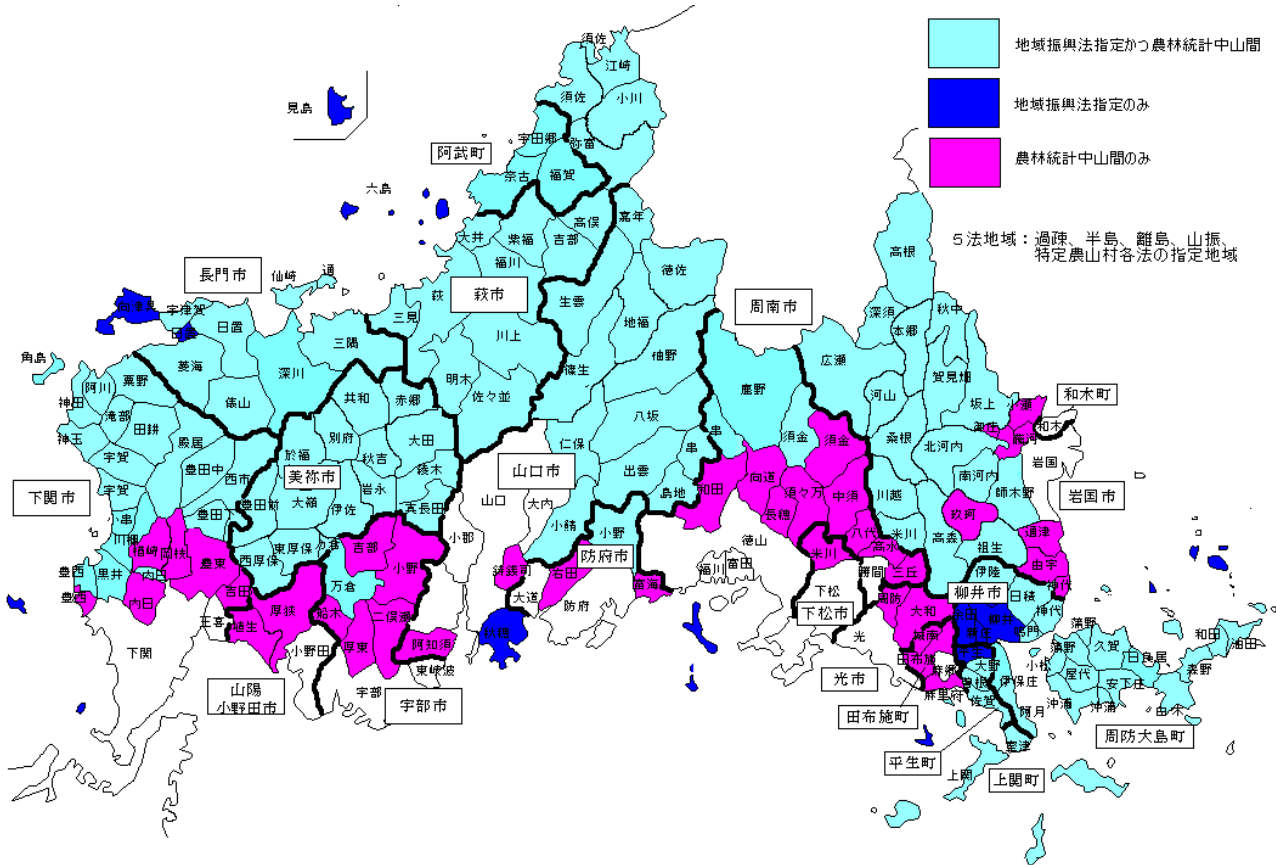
地域振興法指定かつ農林統計中山間
地域振興法指定のみ
農林統計中山間のみ
５法地域：過疎、半島、離島、山振、特定農山村各法の指定地域

見島
阿武町
六島
長門市
萩市
周南市
和木町
美祢市
山口市
岩国市
下関市
防府市
柳井市
下松市
光市
山陽小野田市
宇部市
田布施町
平生町
上関町
周防大島町

須佐
江崎
小川
宇田郷
奈古
福賀
高俣
嘉年
大井
紫福
吉部
福川
徳佐
高根
仙崎
通
宇津賀
日置
三見
萩
生雲
地福
深須
秋中
本郷
角島
油谷
菱海
三隅
深川
川上
柚野
広瀬
賀見畑
俵山
明木
佐々並
篠生
鹿野
河山
坂上
阿川
粟野
神田
滝部
田耕
神玉
宇賀
殿居
共和
赤郷
別府
秋吉
大田
綾木
八坂
仁保
串
須金
桑根
北河内
南河内
師木野
豊田中
西市
於福
岩永
伊佐
真長田
大嶺
出雲
島地
和田
向道
須々万
中須
川越
玖珂
高森
通津
由宇
神代
小串
川棚
豊田前
西厚保
東厚保
豊田
吉部
小野
万倉
大内
小鯖
小郡
山口
徳山
富田
福川
八代
米川
三丘
伊陸
日積
祖生
岩国
豊北
黒井
豊西
豊浦
吉田
王喜
埴生
厚狭
船木
二俣瀬
厚東
阿知須
東岐波
宇部
小野田
下関
鋳銭司
大道
秋穂
右田
防府
富海
勝間
下松
光
大和
城南
田布施
麻郷
曽根
佐賀
平生
大野
伊保庄
阿月
室津
上関
柳井
伊保庄
小松
久賀
屋代
安下庄
日良居
和田
油田
森野
沖浦
由宇
周防
長穂
内日
三丘
菊川
豊田